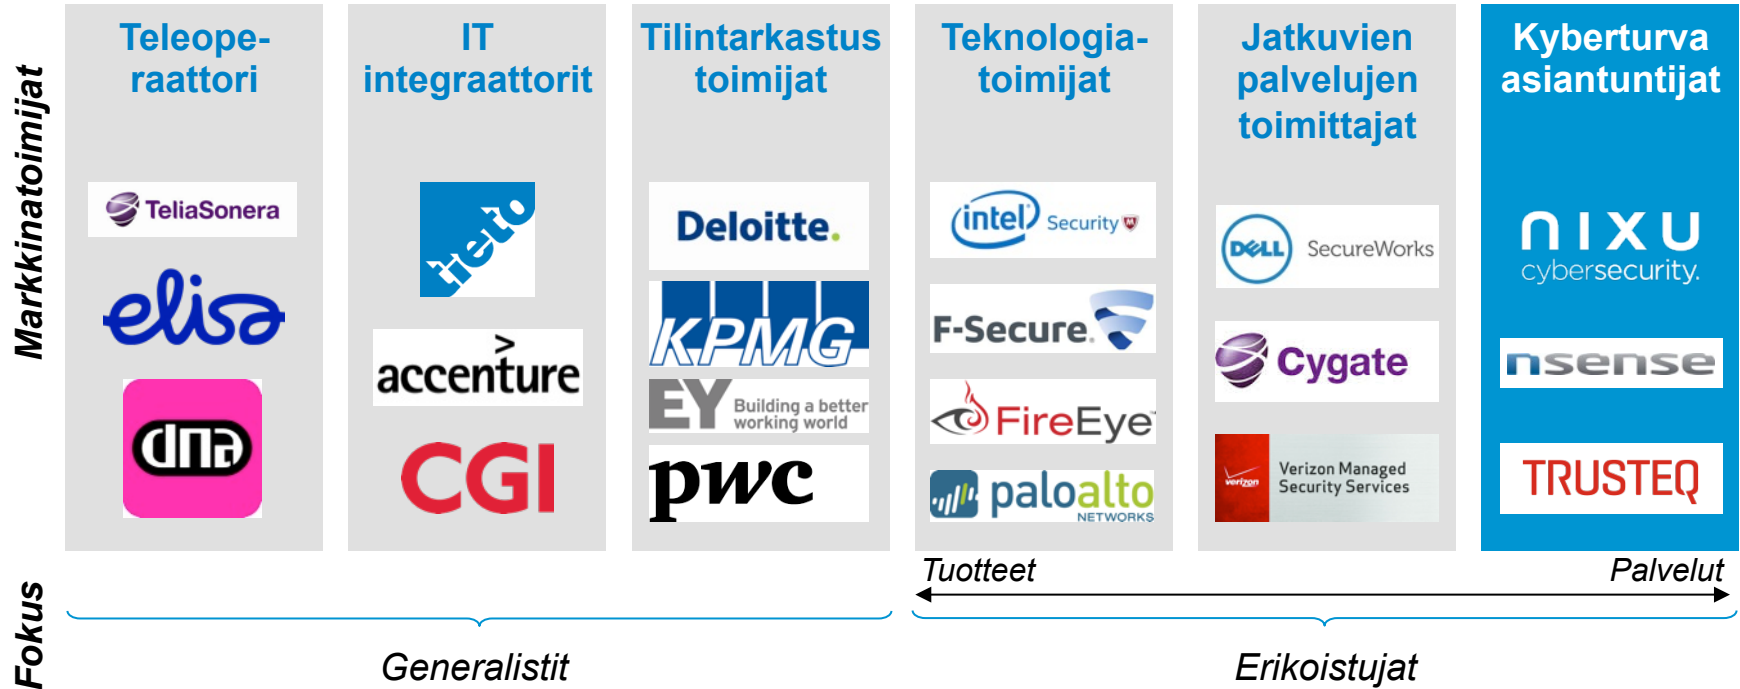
Markkinatoimijat

Teleoperaattori

TeliaSonera

elisa

dna

IT integraattorit

tieto

accenture

CGI

Tilintarkastus toimijat

Deloitte.

KPMG

EY Building a better working world

pwc

Teknologiatoimijat

intel Security

F-Secure

FireEye

paloalto NETWORKS

Jatkuvien palvelujen toimittajat

DELL SecureWorks

Cygate

verizon Verizon Managed Security Services

Kyberturva asiantuntijat

nixu cybersecurity.

nsense

TRUSTEQ

Tuotteet

Palvelut

Fokus

Generalistit

Erikoistujat